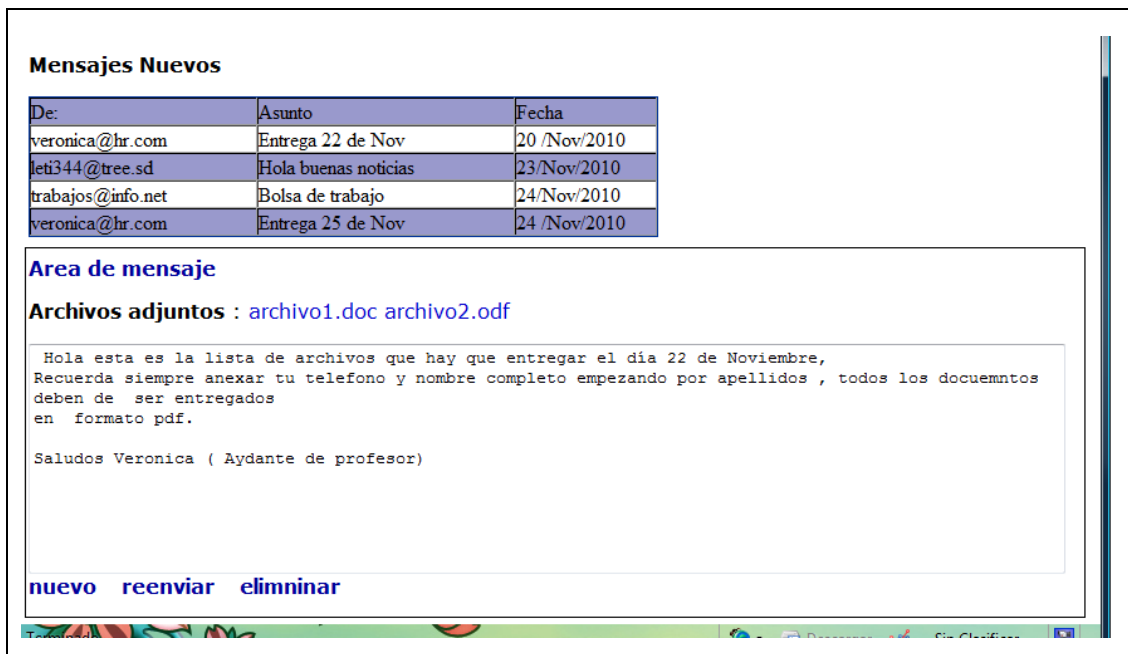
Mensajes Nuevos

| De: | Asunto | Fecha |
|---|---|---|
| veronica@hr.com | Entrega 22 de Nov | 20 /Nov/2010 |
| leti344@tree.sd | Hola buenas noticias | 23/Nov/2010 |
| trabajos@info.net | Bolsa de trabajo | 24/Nov/2010 |
| veronica@hr.com | Entrega 25 de Nov | 24 /Nov/2010 |

Area de mensaje

Archivos adjuntos : archivo1.doc archivo2.odf

Hola esta es la lista de archivos que hay que entregar el día 22 de Noviembre,
Recuerda siempre anexar tu telefono y nombre completo empezando por apellidos , todos los docuemntos deben de ser entregados
en formato pdf.

Saludos Veronica ( Aydante de profesor)

nuevo reenviar elimninar

Terminado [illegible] Sin Clasificar